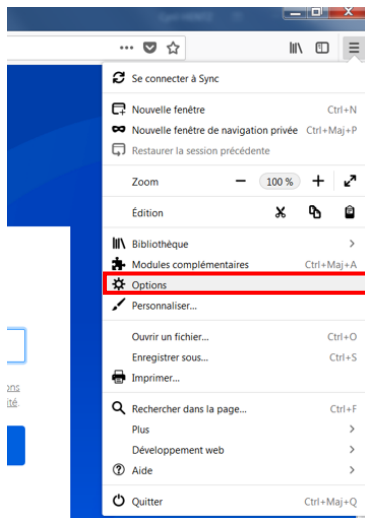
Se connecter à Sync

Nouvelle fenêtre Ctrl+N
Nouvelle fenêtre de navigation privée Ctrl+Maj+P
Restaurer la session précédente

Zoom − 100 % +

Édition

Bibliothèque >
Modules complémentaires Ctrl+Maj+A
Options
Personnaliser...

Ouvrir un fichier... Ctrl+O
Enregistrer sous... Ctrl+S
Imprimer...

Rechercher dans la page... Ctrl+F
Plus >
Développement web >
Aide >

Quitter Ctrl+Maj+Q